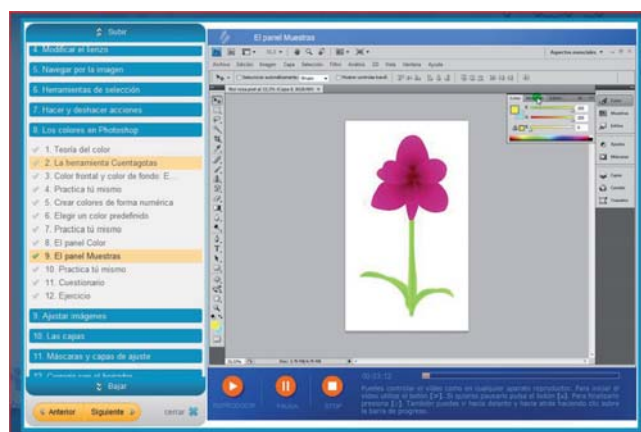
Subir

4. Modificar el lienzo

5. Navegar por la imagen

6. Herramientas de selección

7. Hacer y deshacer acciones

8. Los colores en Photoshop

1. Teoría del color

2. La herramienta Cuentagotas

3. Color frontal y color de fondo: E...

4. Practica tú mismo

5. Crear colores de forma numérica

6. Elegir un color predefinido

7. Practica tú mismo

8. El panel Color

9. El panel Muestras

10. Practica tú mismo

11. Cuestionario

12. Ejercicio

9. Ajustar imágenes

10. Las capas

11. Máscaras y capas de ajuste

Bajar

Anterior Siguiente cerrar

El panel Muestras

Archivo Edición Imagen Capa Selección Filtro Análisis 3D Vista Ventana Ayuda

Aspectos esenciales

Color

Muestras

Estilos

Ajustes

Máscaras

Capas

Canales

Trazados

REPRODUCIR PAUSA STOP

Puedes controlar el vídeo como en cualquier aparato reproductor. Para iniciar el vídeo utiliza el botón [►]. Si quieres pausarlo pulsa el botón [II]. Para finalizarlo presiona [■]. También puedes ir hacia delante y hacia atrás haciendo clic sobre la barra de progreso.